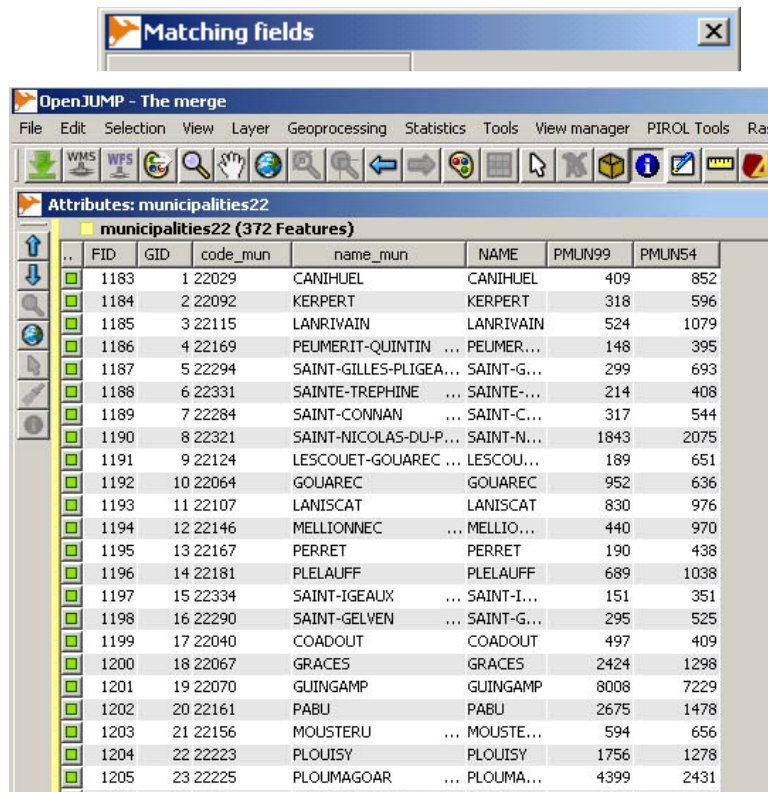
Matching fields

OpenJUMP - The merge

File Edit Selection View Layer Geoprocessing Statistics Tools View manager PIROL Tools Ra

WMS WFS

Attributes: municipalities22

municipalities22 (372 Features)

| .. | FID | GID | code_mun | name_mun | NAME | PMUN99 | PMUN54 |
|---|---|---|---|---|---|---|---|
| | 1183 | 1 | 22029 | CANIHUEL | CANIHUEL | 409 | 852 |
| | 1184 | 2 | 22092 | KERPERT | KERPERT | 318 | 596 |
| | 1185 | 3 | 22115 | LANRIVAIN | LANRIVAIN | 524 | 1079 |
| | 1186 | 4 | 22169 | PEUMERIT-QUINTIN ... | PEUMER... | 148 | 395 |
| | 1187 | 5 | 22294 | SAINT-GILLES-PLIGEA... | SAINT-G... | 299 | 693 |
| | 1188 | 6 | 22331 | SAINTE-TREPHINE ... | SAINTE-... | 214 | 408 |
| | 1189 | 7 | 22284 | SAINT-CONNAN ... | SAINT-C... | 317 | 544 |
| | 1190 | 8 | 22321 | SAINT-NICOLAS-DU-P... | SAINT-N... | 1843 | 2075 |
| | 1191 | 9 | 22124 | LESCOUET-GOUAREC ... | LESCOU... | 189 | 651 |
| | 1192 | 10 | 22064 | GOUAREC | GOUAREC | 952 | 636 |
| | 1193 | 11 | 22107 | LANISCAT | LANISCAT | 830 | 976 |
| | 1194 | 12 | 22146 | MELLIONNEC ... | MELLIO... | 440 | 970 |
| | 1195 | 13 | 22167 | PERRET | PERRET | 190 | 438 |
| | 1196 | 14 | 22181 | PLELAUFF | PLELAUFF | 689 | 1038 |
| | 1197 | 15 | 22334 | SAINT-IGEAUX ... | SAINT-I... | 151 | 351 |
| | 1198 | 16 | 22290 | SAINT-GELVEN ... | SAINT-G... | 295 | 525 |
| | 1199 | 17 | 22040 | COADOUT | COADOUT | 497 | 409 |
| | 1200 | 18 | 22067 | GRACES | GRACES | 2424 | 1298 |
| | 1201 | 19 | 22070 | GUINGAMP | GUINGAMP | 8008 | 7229 |
| | 1202 | 20 | 22161 | PABU | PABU | 2675 | 1478 |
| | 1203 | 21 | 22156 | MOUSTERU ... | MOUSTE... | 594 | 656 |
| | 1204 | 22 | 22223 | PLOUISY | PLOUISY | 1756 | 1278 |
| | 1205 | 23 | 22225 | PLOUMAGOAR ... | PLOUMA... | 4399 | 2431 |